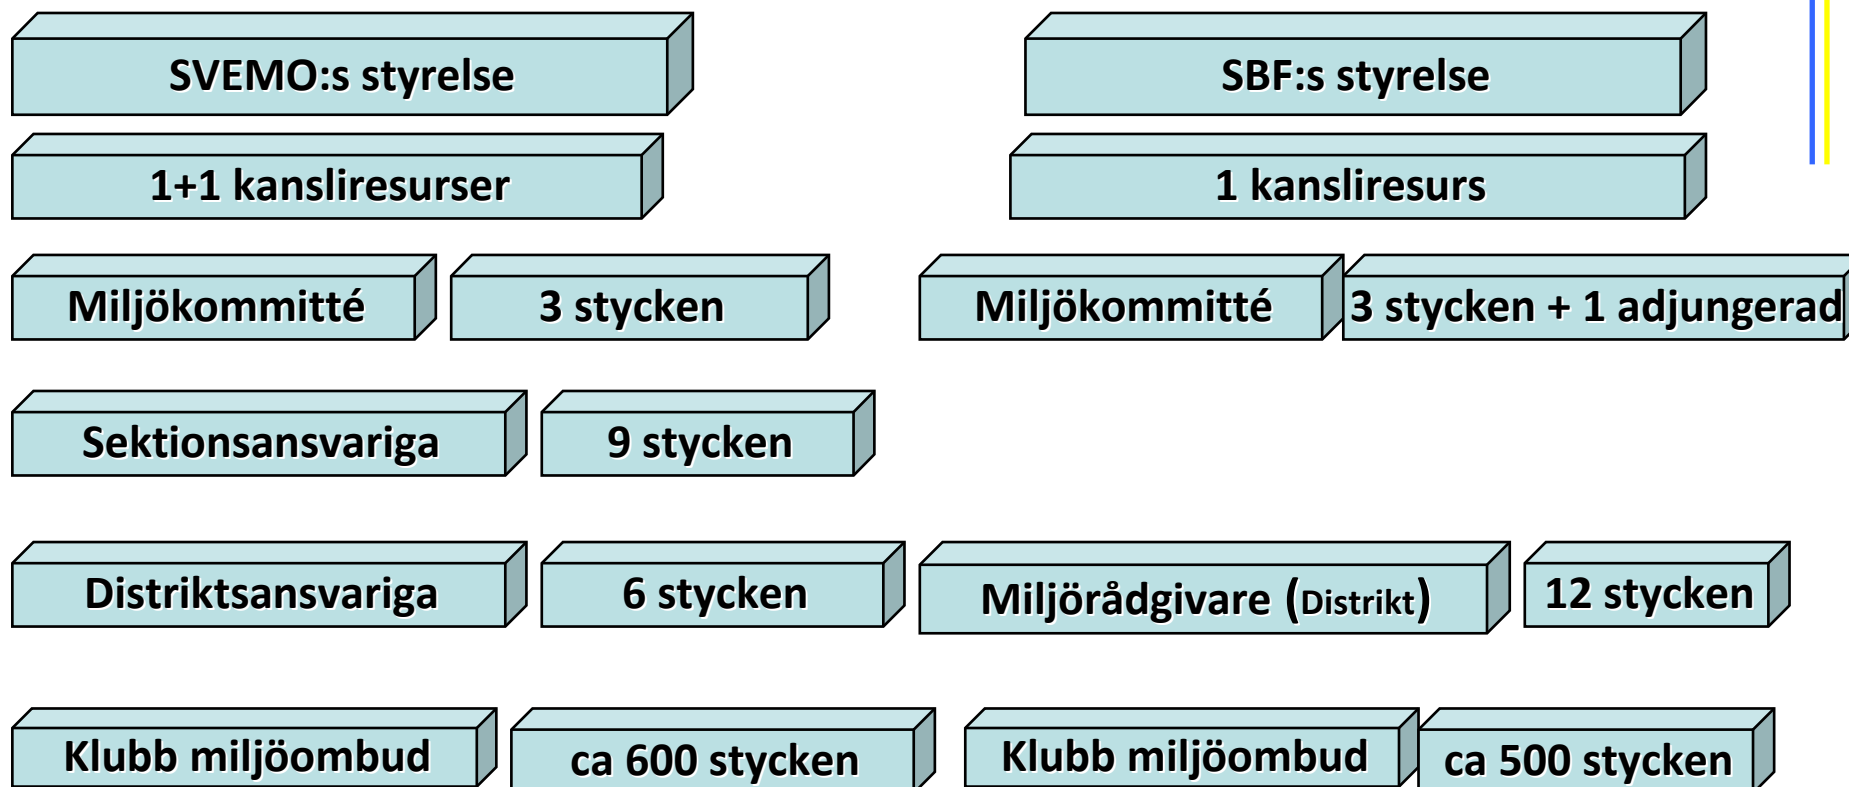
SVEMO:s styrelse

SBF:s styrelse

1+1 kansliresurser

1 kansliresurs

Miljökommitté

3 stycken

Miljökommitté

3 stycken + 1 adjungerad

Sektionsansvariga

9 stycken

Distriktsansvariga

6 stycken

Miljörådgivare (Distrikt)

12 stycken

Klubb miljöombud

ca 600 stycken

Klubb miljöombud

ca 500 stycken